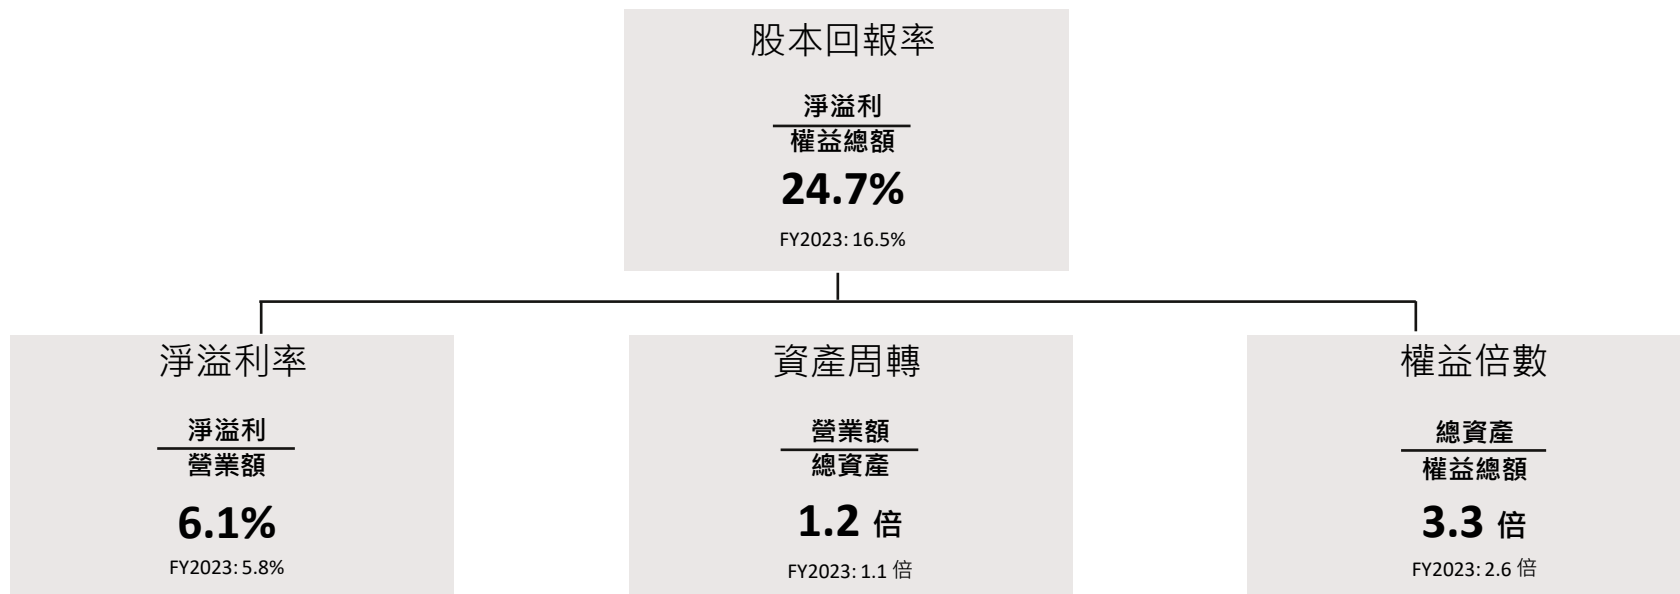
股本回報率

$\frac{\text{淨溢利}}{\text{權益總額}}$

24.7%

FY2023: 16.5%

淨溢利率

$\frac{\text{淨溢利}}{\text{營業額}}$

6.1%

FY2023: 5.8%

資產周轉

$\frac{\text{營業額}}{\text{總資產}}$

1.2 倍

FY2023: 1.1 倍

權益倍數

$\frac{\text{總資產}}{\text{權益總額}}$

3.3 倍

FY2023: 2.6 倍